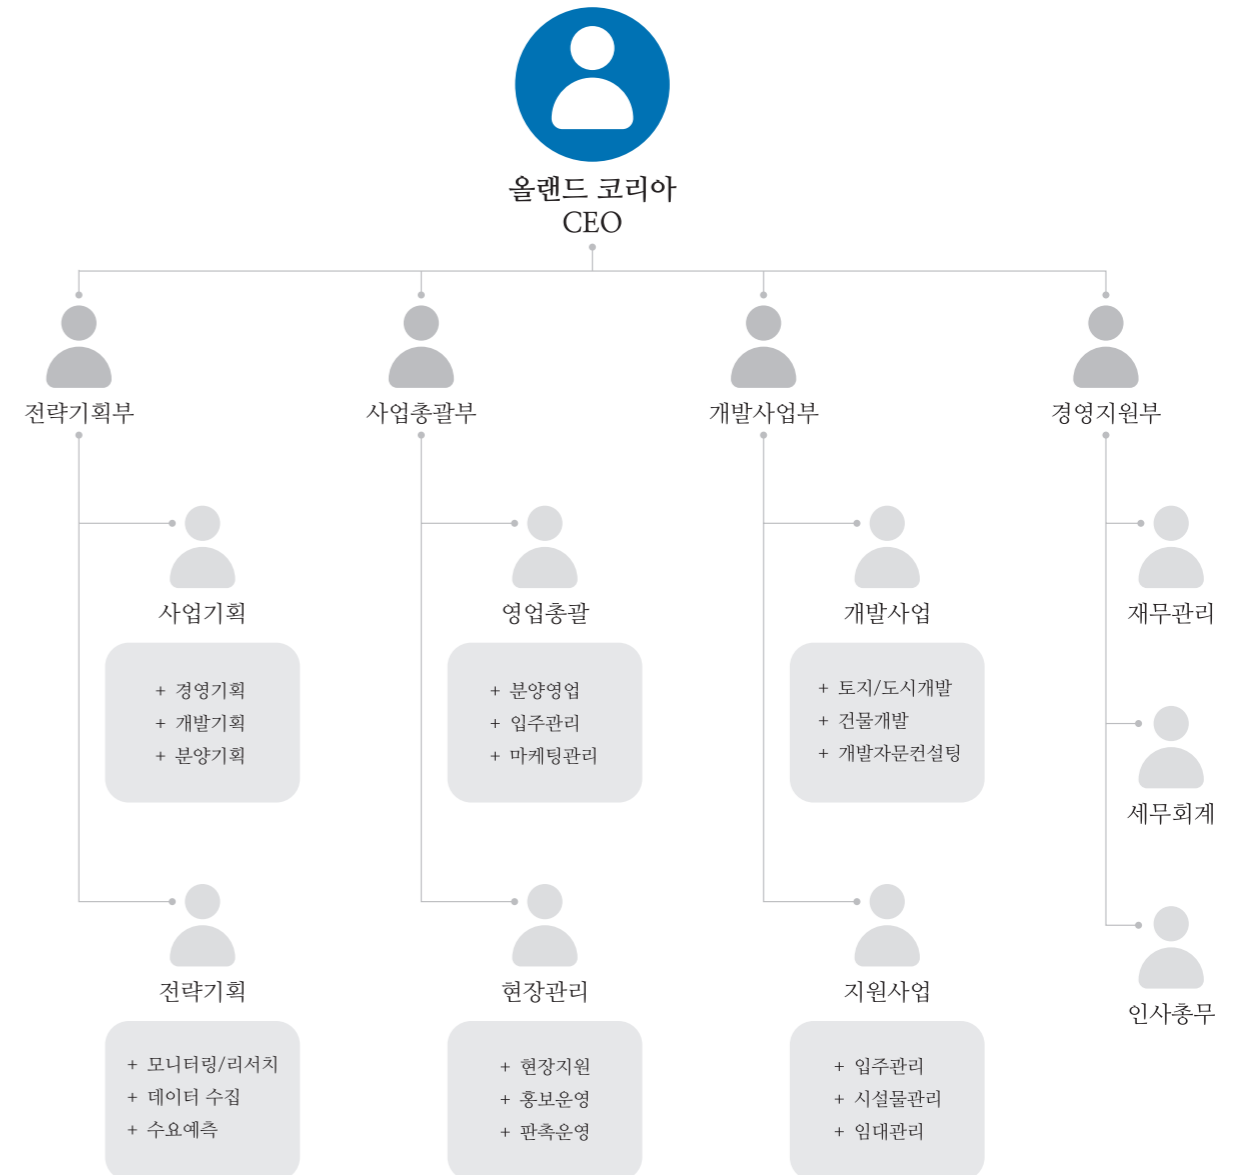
올랜드 코리아
CEO

전략기획부

사업총괄부

개발사업부

경영지원부

사업기획

+ 경영기획
+ 개발기획
+ 분양기획

전략기획

+ 모니터링/리서치
+ 데이터 수집
+ 수요예측

영업총괄

+ 분양영업
+ 입주관리
+ 마케팅관리

현장관리

+ 현장지원
+ 홍보운영
+ 판촉운영

개발사업

+ 토지/도시개발
+ 건물개발
+ 개발자문컨설팅

지원사업

+ 입주관리
+ 시설물관리
+ 임대관리

재무관리

세무회계

인사총무